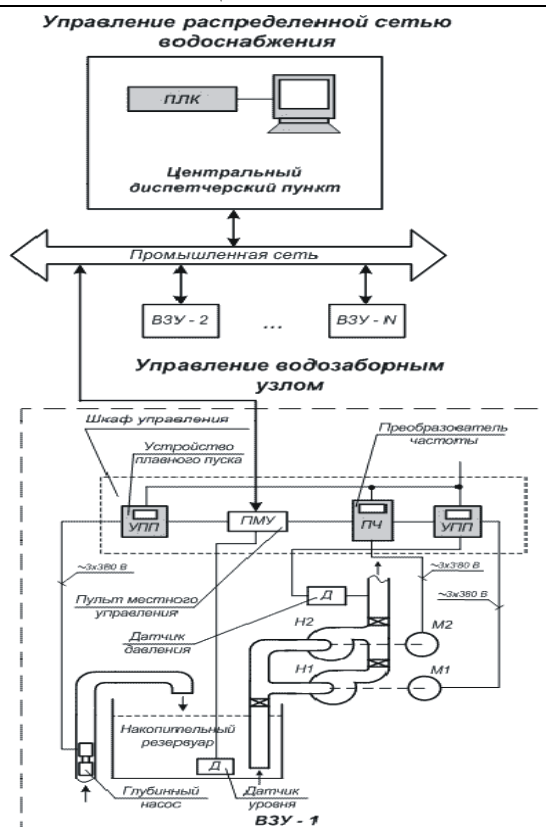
Управление распределенной сетью водоснабжения

ПЛК

Центральный диспетчерский пункт

Промышленная сеть

ВЗУ - 2

...

ВЗУ - N

Управление водозаборным узлом

Шкаф управления

Устройство плавного пуска

Преобразователь частоты

УПП

ПМУ

ПЧ

УПП

~3х380 В

~3х380 В

~3х380 В

Пульт местного управления

Д

Датчик давления

Н2

М2

Н1

М1

Накопительный резервуар

Д

Глубинный насос

Датчик уровня

ВЗУ - 1